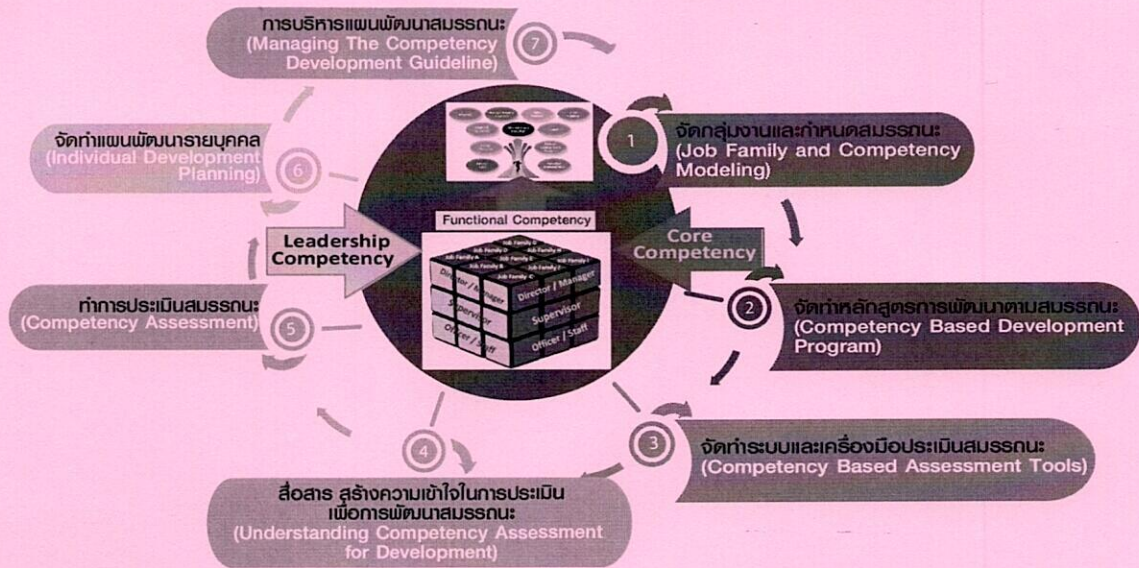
7
การบริหารแผนพัฒนาสมรรถนะ
(Managing The Competency Development Guideline)

1
จัดกลุ่มงานและกำหนดสมรรถนะ
(Job Family and Competency Modeling)

6
จัดทำแผนพัฒนารายบุคคล
(Individual Development Planning)

Functional Competency

Leadership Competency

Core Competency

Job Family
Director / Manager
Supervisor
Officer / Staff

2
จัดทำหลักสูตรการพัฒนาตามสมรรถนะ
(Competency Based Development Program)

5
ทำการประเมินสมรรถนะ
(Competency Assessment)

3
จัดทำระบบและเครื่องมือประเมินสมรรถนะ
(Competency Based Assessment Tools)

4
สื่อสาร สร้างความเข้าใจในการประเมินเพื่อการพัฒนาสมรรถนะ
(Understanding Competency Assessment for Development)